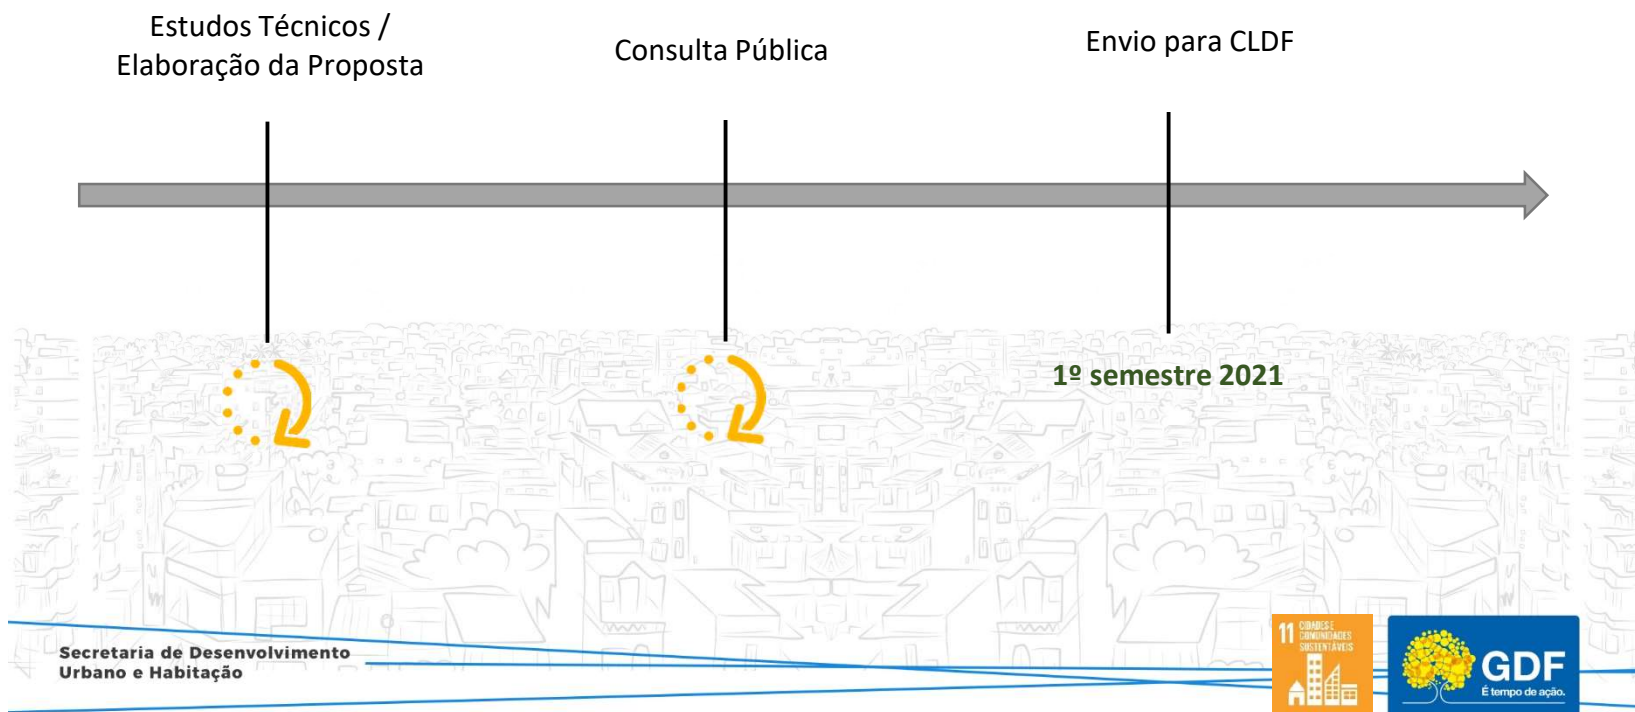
Estudos Técnicos / Elaboração da Proposta

Consulta Pública

Envio para CLDF

1º semestre 2021

Secretaria de Desenvolvimento Urbano e Habitação

11 CIDADES E COMUNIDADES SUSTENTÁVEIS

GDF
É tempo de ação.